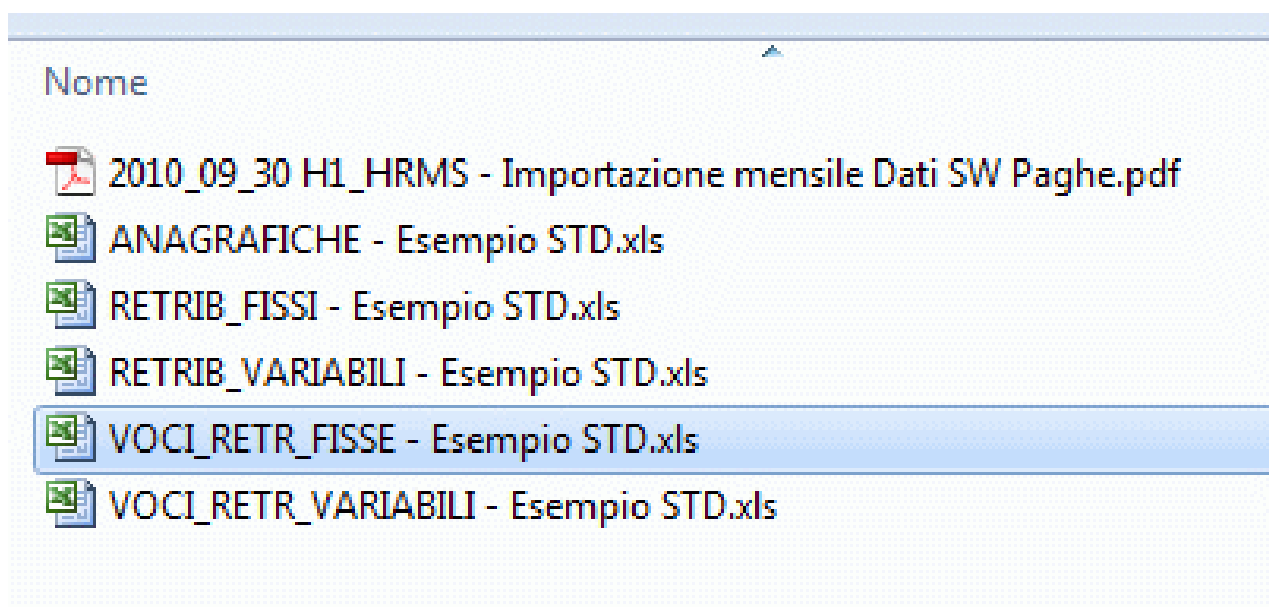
Nome

2010_09_30 H1_HRMS - Importazione mensile Dati SW Paghe.pdf
ANAGRAFICHE - Esempio STD.xls
RETRIB_FISSI - Esempio STD.xls
RETRIB_VARIABILI - Esempio STD.xls
VOCI_RETR_FISSE - Esempio STD.xls
VOCI_RETR_VARIABILI - Esempio STD.xls